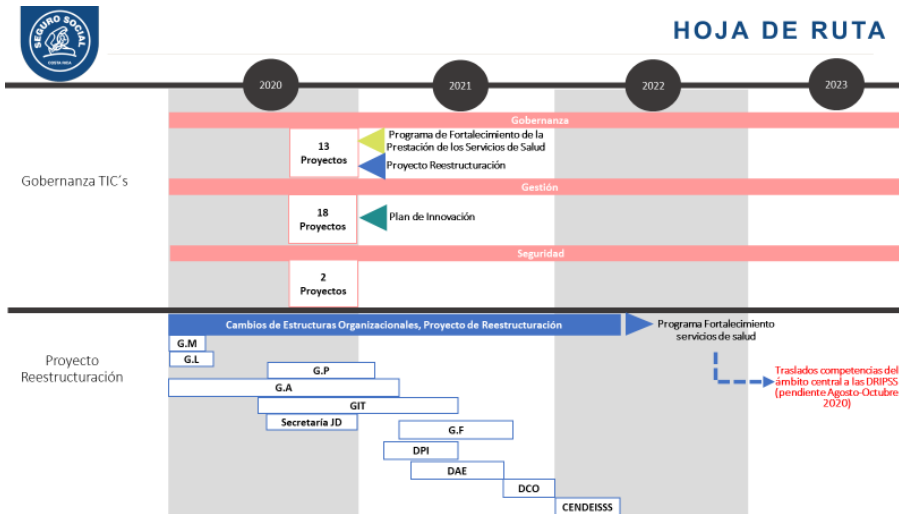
SEGURO SOCIAL
COSTA RICA

HOJA DE RUTA

2020
2021
2022
2023

Gobernanza

13 Proyectos

Programa de Fortalecimiento de la Prestación de los Servicios de Salud

Proyecto Reestructuración

Gobernanza TIC´s

Gestión

18 Proyectos

Plan de Innovación

Seguridad

2 Proyectos

Cambios de Estructuras Organizacionales, Proyecto de Reestructuración

Programa Fortalecimiento servicios de salud

Proyecto Reestructuración

G.M
G.L
G.P
G.A
GIT
Secretaría JD
G.F
DPI
DAE
DCO
CENDEISSS

Traslados competencias del ámbito central a las DRIPSS (pendiente Agosto-Octubre 2020)